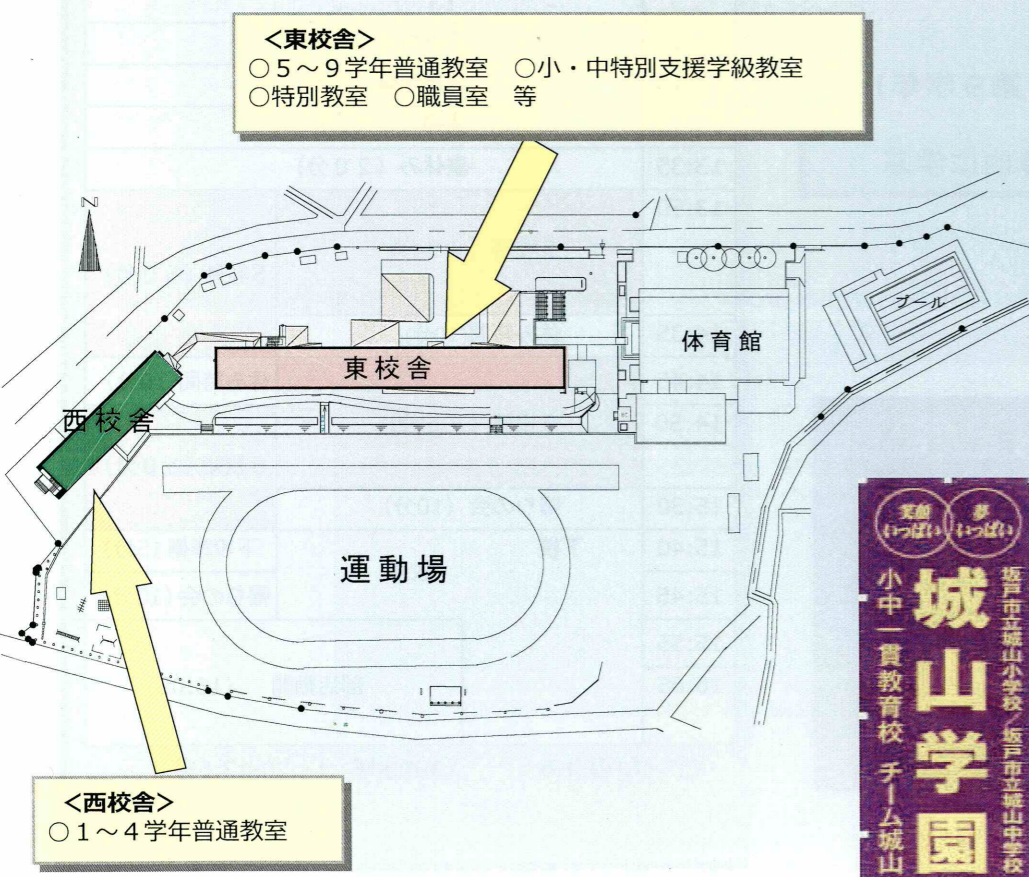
<東校舎>
○５～９学年普通教室　○小・中特別支援学級教室
○特別教室　○職員室　等

N

プール

体育館

東校舎

西校舎

運動場

<西校舎>
○１～４学年普通教室

笑顔いっぱい　夢いっぱい

小中一貫教育校　チーム城山

城山学園

坂戸市立城山小学校／坂戸市立城山中学校